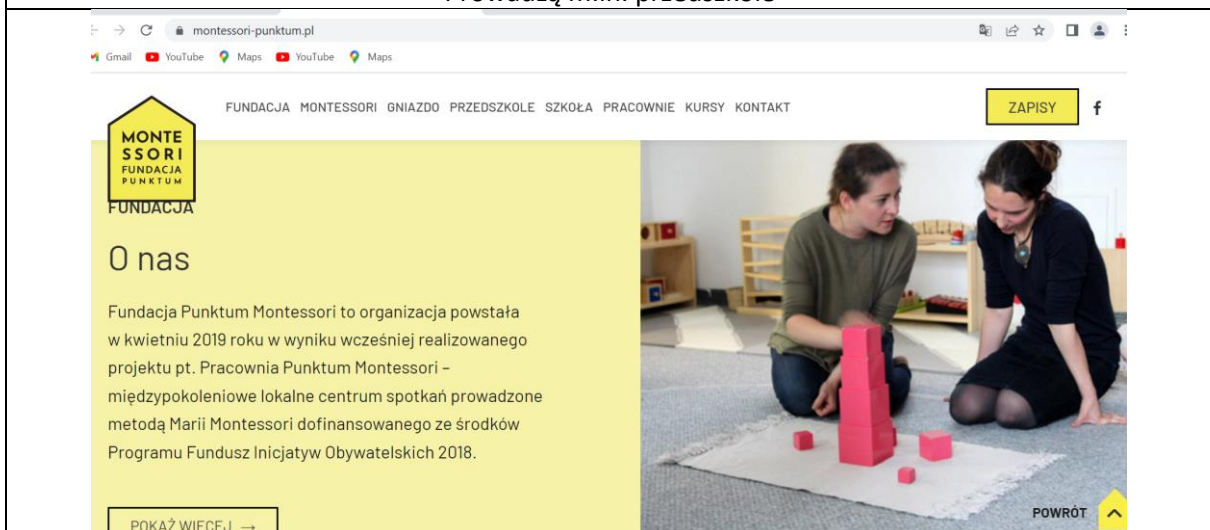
montessori-punktum.pl

Gmail YouTube Maps YouTube Maps

MONTE SSORI FUNDACJA PUNKTUM

FUNDACJA MONTESSORI GNIAZDO PRZEDSZKOLE SZKOŁA PRACOWNIE KURSY KONTAKT

ZAPISY

f

FUNDACJA

O nas

Fundacja Punktum Montessori to organizacja powstała w kwietniu 2019 roku w wyniku wcześniej realizowanego projektu pt. Pracownia Punktum Montessori – międzypokoleniowe lokalne centrum spotkań prowadzone metodą Marii Montessori dofinansowanego ze środków Programu Fundusz Inicjatyw Obywatelskich 2018.

POKAŻ WIĘCEJ →

POWRÓT